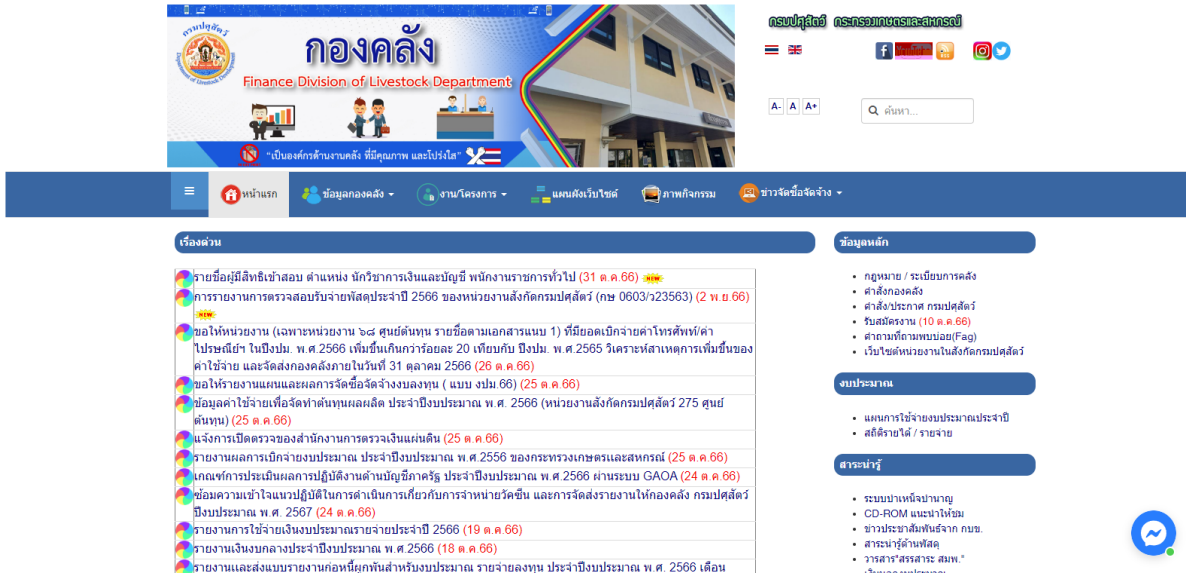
กรมปศุสัตว์
กองคลัง
Finance Division of Livestock Department
"เป็นองค์กรด้านงานคลัง ที่มีคุณภาพ และโปร่งใส"

กรมปศุสัตว์ กระทรวงเกษตรและสหกรณ์

A- A A+
ค้นหา...

หน้าแรก | ข้อมูลกองคลัง | งาน/โครงการ | แผนผังเว็บไซต์ | ภาพกิจกรรม | ข่าวจัดซื้อจัดจ้าง

เรื่องด่วน

รายชื่อผู้มีสิทธิเข้าสอบ ตำแหน่ง นักวิชาการเงินและบัญชี พนักงานราชการทั่วไป (31 ต.ค.66) NEW
การรายงานการตรวจสอบรับจ่ายพัสดุประจำปี 2566 ของหน่วยงานสังกัดกรมปศุสัตว์ (กษ 0603/ว23563) (2 พ.ย.66) NEW
ขอให้หน่วยงาน (เฉพาะหน่วยงาน ๖๘ ศูนย์ต้นทุน รายชื่อตามเอกสารแนบ 1) ที่มียอดเบิกจ่ายค่าโทรศัพท์/ค่าไปรษณีย์ฯ ในปีงปม. พ.ศ.2566 เพิ่มขึ้นเกินกว่าร้อยละ 20 เทียบกับ ปีงปม. พ.ศ.2565 วิเคราะห์สาเหตุการเพิ่มขึ้นของค่าใช้จ่าย และจัดส่งกองคลังภายในวันที่ 31 ตุลาคม 2566 (26 ต.ค.66)
ขอให้รายงานแผนและผลการจัดซื้อจัดจ้างงบลงทุน ( แบบ งปม.66) (25 ต.ค.66)
ข้อมูลค่าใช้จ่ายเพื่อจัดทำต้นทุนผลผลิต ประจำปีงบประมาณ พ.ศ. 2566 (หน่วยงานสังกัดกรมปศุสัตว์ 275 ศูนย์ต้นทุน) (25 ต.ค.66)
แจ้งการเปิดตรวจของสำนักงานการตรวจเงินแผ่นดิน (25 ต.ค.66)
รายงานผลการเบิกจ่ายงบประมาณ ประจำปีงบประมาณ พ.ศ.2556 ของกระทรวงเกษตรและสหกรณ์ (25 ต.ค.66)
เกณฑ์การประเมินผลการปฏิบัติงานด้านบัญชีภาครัฐ ประจำปีงบประมาณ พ.ศ.2566 ผ่านระบบ GAOA (24 ต.ค.66)
ซ้อมความเข้าใจแนวปฏิบัติในการดำเนินการเกี่ยวกับการจำหน่ายวัคซีน และการจัดส่งรายงานให้กองคลัง กรมปศุสัตว์ ปีงบประมาณ พ.ศ. 2567 (24 ต.ค.66)
รายงานการใช้จ่ายเงินงบประมาณรายจ่ายประจำปี 2566 (19 ต.ค.66)
รายงานเงินงบกลางประจำปีงบประมาณ พ.ศ.2566 (18 ต.ค.66)
รายงานและส่งแบบรายงานก่อหนี้ผูกพันสำหรับงบประมาณ รายจ่ายลงทุน ประจำปีงบประมาณ พ.ศ. 2566 เดือน

ข้อมูลหลัก
กฎหมาย / ระเบียบการคลัง
คำสั่งกองคลัง
คำสั่ง/ประกาศ กรมปศุสัตว์
รับสมัครงาน (10 ต.ค.66)
คำถามที่ถามพบบ่อย(Faq)
เว็บไซต์หน่วยงานในสังกัดกรมปศุสัตว์

งบประมาณ
แผนการใช้จ่ายงบประมาณประจำปี
สถิติรายได้ / รายจ่าย

สาระน่ารู้
ระบบปาเหน็จบำนาญ
CD-ROM แนะนำให้ชม
ข่าวประชาสัมพันธ์จาก กบข.
สาระน่ารู้ด้านพัสดุ
วารสาร"สรรสาร สมพ."
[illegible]